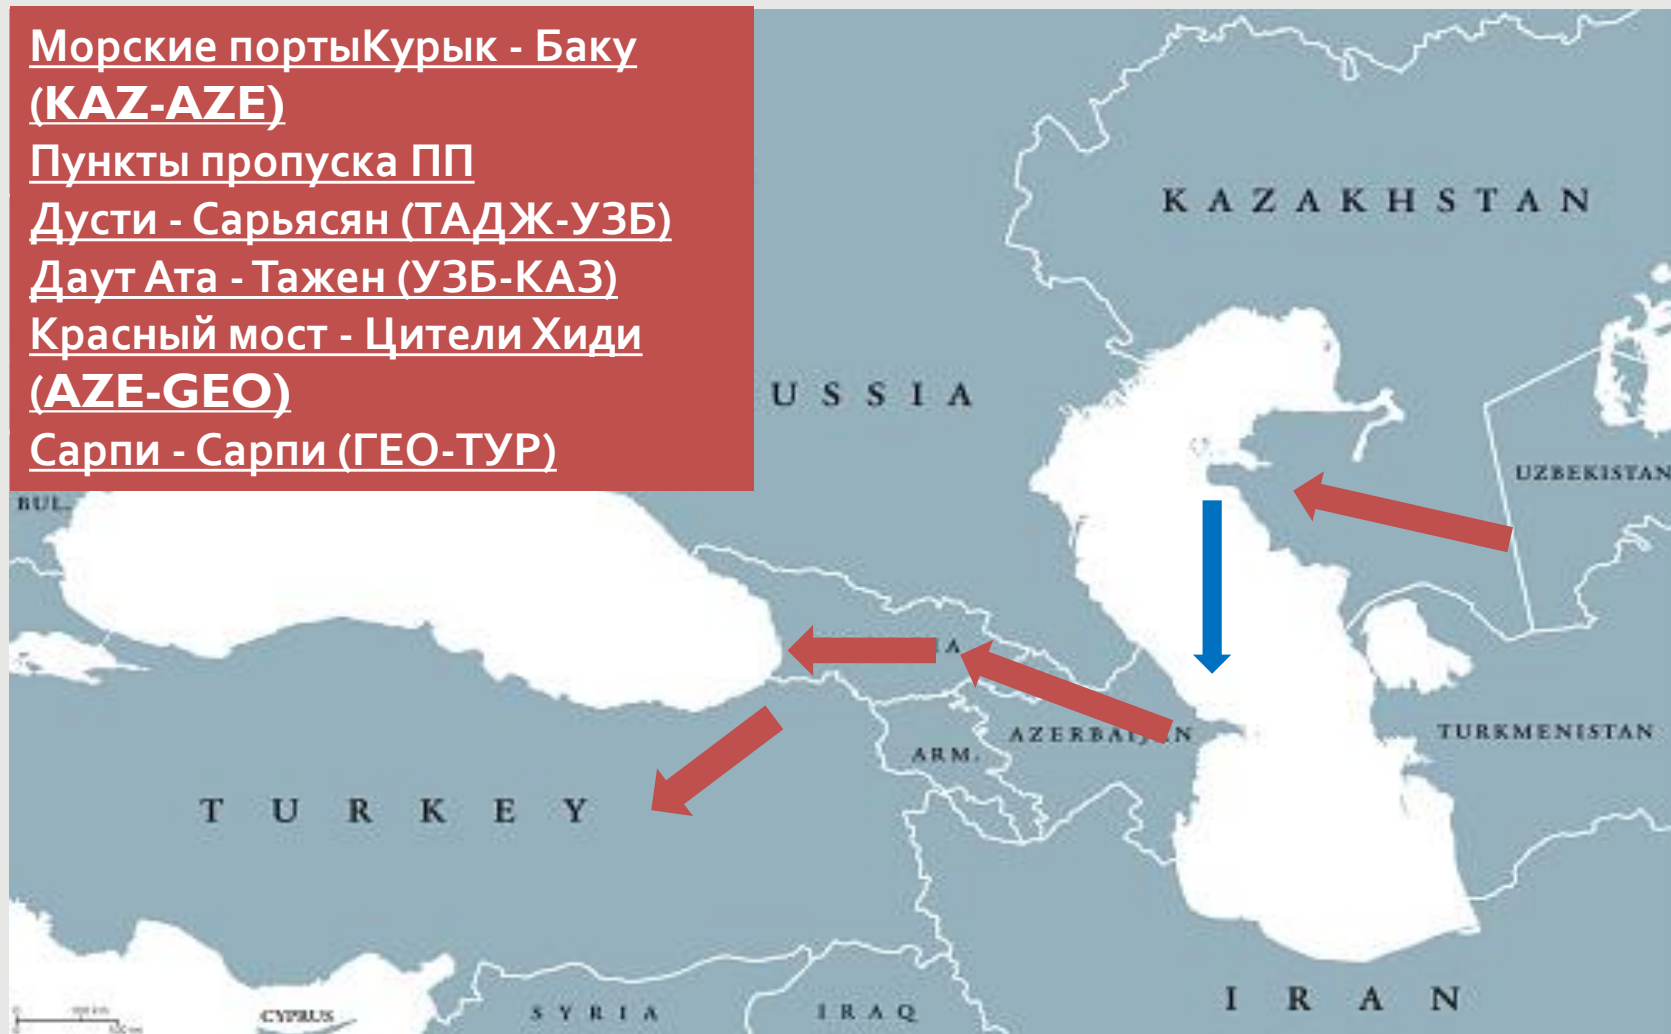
Морские портыКурык - Баку (KAZ-AZE)
Пункты пропуска ПП
Дусти - Сарьясян (ТАДЖ-УЗБ)
Даут Ата - Тажен (УЗБ-КАЗ)
Красный мост - Цители Хиди (AZE-GEO)
Сарпи - Сарпи (ГЕО-ТУР)

KAZAKHSTAN
USSIA
UZBEKISTAN
BUL.
A
AZERBAIJAN
ARM.
TURKMENISTAN
TURKEY
IRAN
CYPRUS
SYRIA
IRAQ